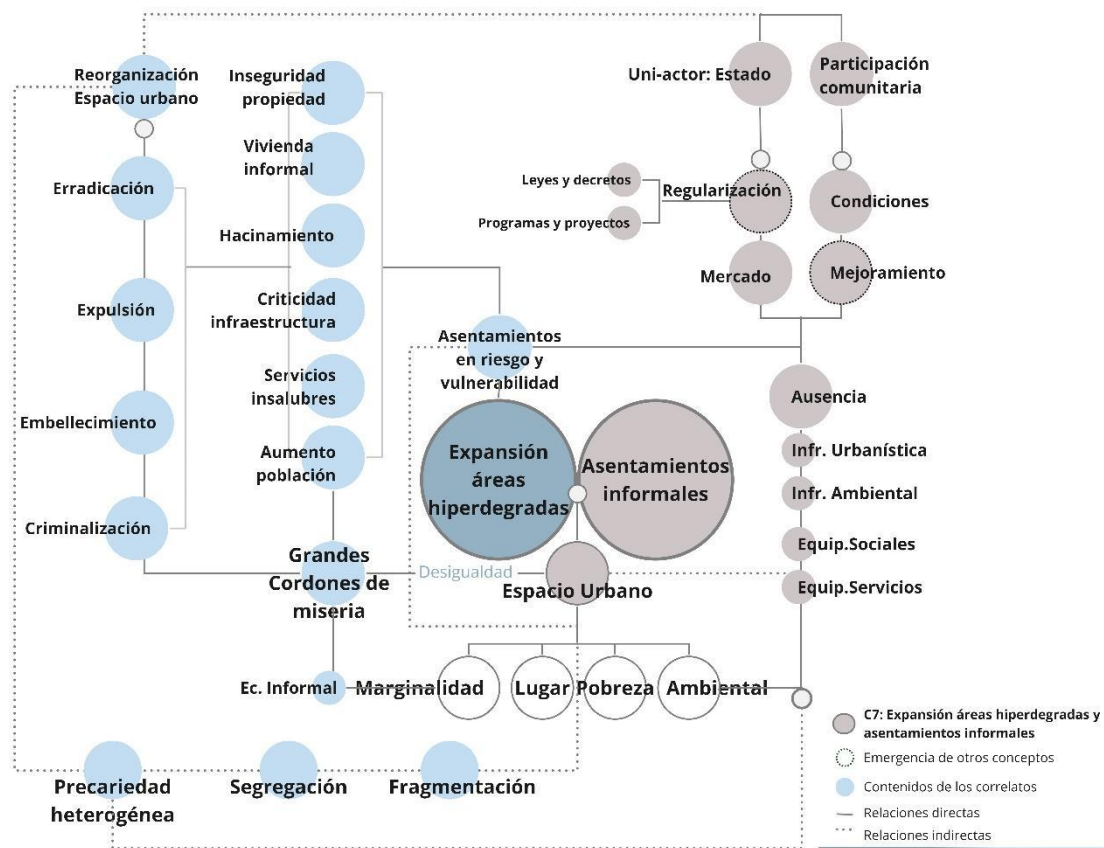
Reorganización Espacio urbano

Inseguridad propiedad

Vivienda informal

Hacinamiento

Criticidad infraestructura

Servicios insalubres

Aumento población

Erradicación

Expulsión

Embellecimiento

Criminalización

Uni-actor: Estado

Participación comunitaria

Leyes y decretos

Programas y proyectos

Regularización

Condiciones

Mercado

Mejoramiento

Asentamientos en riesgo y vulnerabilidad

Ausencia

Infr. Urbanística

Infr. Ambiental

Equip.Sociales

Equip.Servicios

Expansión áreas hiperdegradas

Asentamientos informales

Grandes Cordones de miseria

Desigualdad

Espacio Urbano

Ec. Informal

Marginalidad

Lugar

Pobreza

Ambiental

Precariedad heterogénea

Segregación

Fragmentación

C7: Expansión áreas hiperdegradas y asentamientos informales

Emergencia de otros conceptos

Contenidos de los correlatos

Relaciones directas

Relaciones indirectas